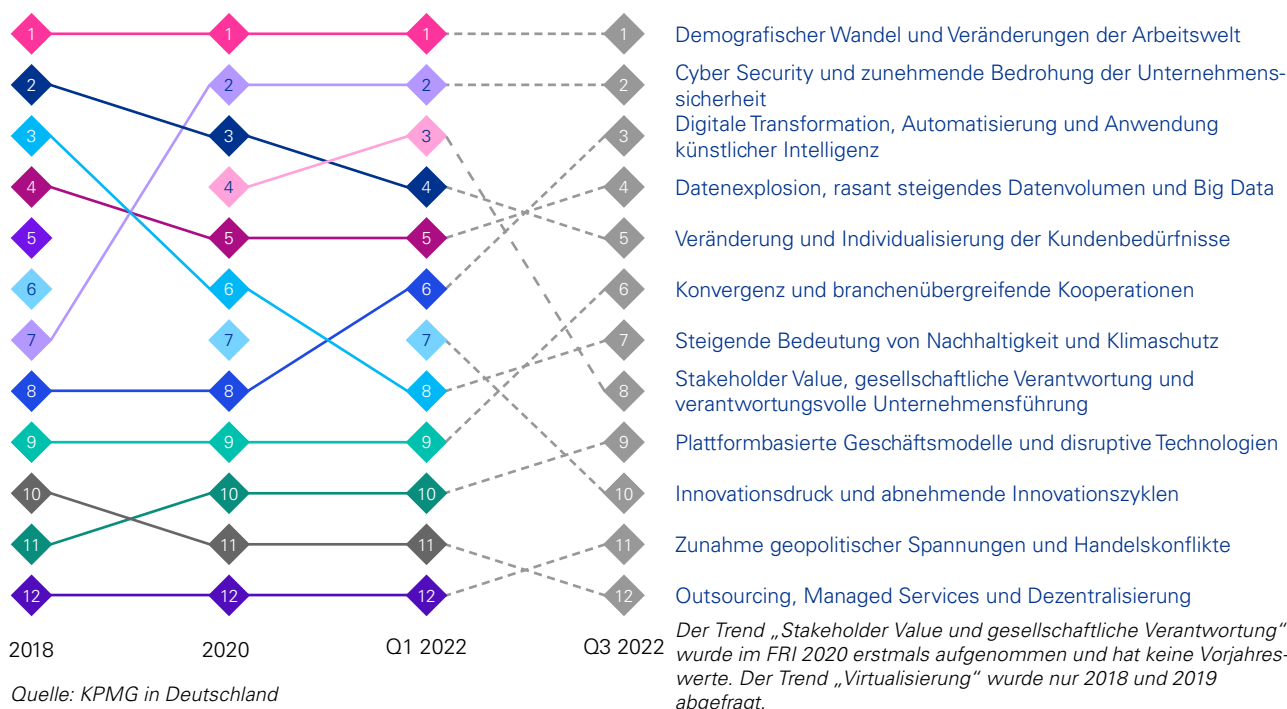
1 1 1 1 Demografischer Wandel und Veränderungen der Arbeitswelt

2 2 2 2 Cyber Security und zunehmende Bedrohung der Unternehmenssicherheit

3 3 3 3 Digitale Transformation, Automatisierung und Anwendung künstlicher Intelligenz

4 4 4 4 Datenexplosion, rasant steigendes Datenvolumen und Big Data

5 5 5 5 Veränderung und Individualisierung der Kundenbedürfnisse

6 6 6 6 Konvergenz und branchenübergreifende Kooperationen

7 7 7 7 Steigende Bedeutung von Nachhaltigkeit und Klimaschutz

8 8 8 8 Stakeholder Value, gesellschaftliche Verantwortung und verantwortungsvolle Unternehmensführung

9 9 9 9 Plattformbasierte Geschäftsmodelle und disruptive Technologien

10 10 10 10 Innovationsdruck und abnehmende Innovationszyklen

11 11 11 11 Zunahme geopolitischer Spannungen und Handelskonflikte

12 12 12 12 Outsourcing, Managed Services und Dezentralisierung

2018 2020 Q1 2022 Q3 2022

Der Trend „Stakeholder Value und gesellschaftliche Verantwortung" wurde im FRI 2020 erstmals aufgenommen und hat keine Vorjahreswerte. Der Trend „Virtualisierung" wurde nur 2018 und 2019 abgefragt.

Quelle: KPMG in Deutschland